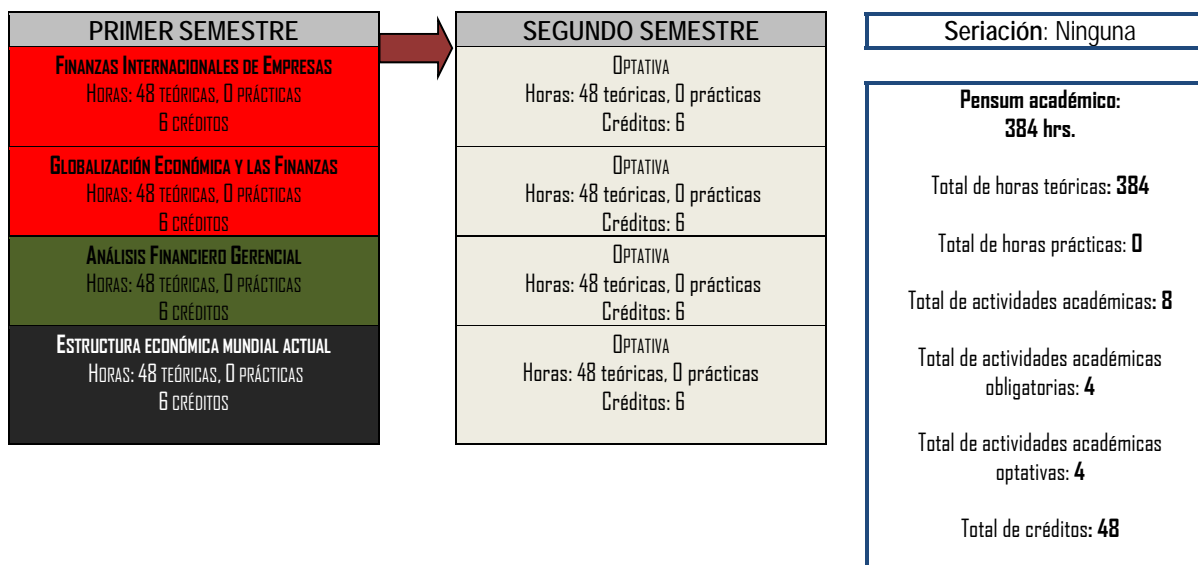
PRIMER SEMESTRE

Finanzas Internacionales de Empresas
Horas: 48 teóricas, 0 prácticas
6 créditos

Globalización Económica y las Finanzas
Horas: 48 teóricas, 0 prácticas
6 créditos

Análisis Financiero Gerencial
Horas: 48 teóricas, 0 prácticas
6 créditos

Estructura económica mundial actual
Horas: 48 teóricas, 0 prácticas
6 créditos

SEGUNDO SEMESTRE

Optativa
Horas: 48 teóricas, 0 prácticas
Créditos: 6

Optativa
Horas: 48 teóricas, 0 prácticas
Créditos: 6

Optativa
Horas: 48 teóricas, 0 prácticas
Créditos: 6

Optativa
Horas: 48 teóricas, 0 prácticas
Créditos: 6

Seriación: Ninguna

Pensum académico:
384 hrs.

Total de horas teóricas: 384

Total de horas prácticas: 0

Total de actividades académicas: 8

Total de actividades académicas obligatorias: 4

Total de actividades académicas optativas: 4

Total de créditos: 48